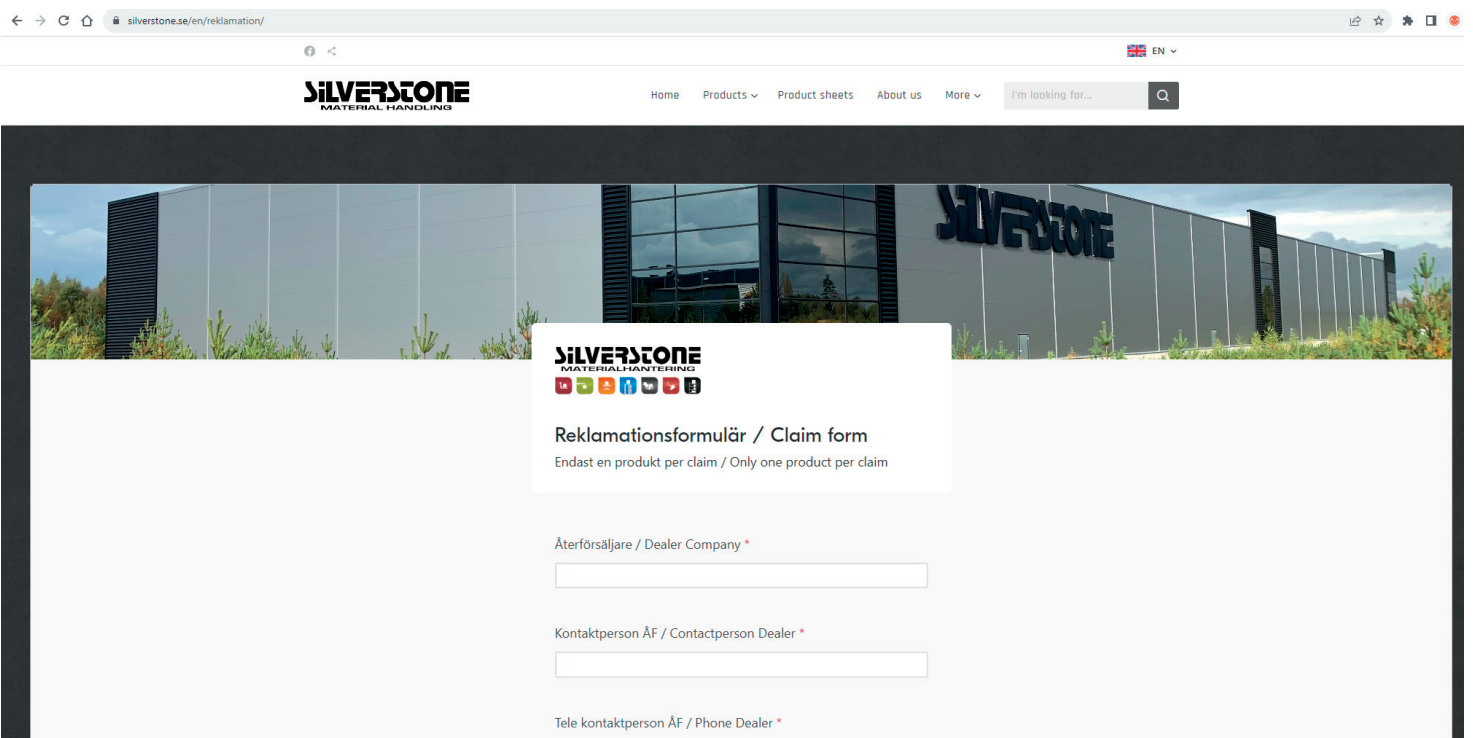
silverstone.se/en/reklamation/

EN

SILVERSTONE
MATERIAL HANDLING

Home Products Product sheets About us More I'm looking for...

SILVERSTONE

SILVERSTONE
MATERIALHANTERING

Reklamationsformulär / Claim form
Endast en produkt per claim / Only one product per claim

Återförsäljare / Dealer Company *

Kontaktperson ÅF / Contactperson Dealer *

Tele kontaktperson ÅF / Phone Dealer *